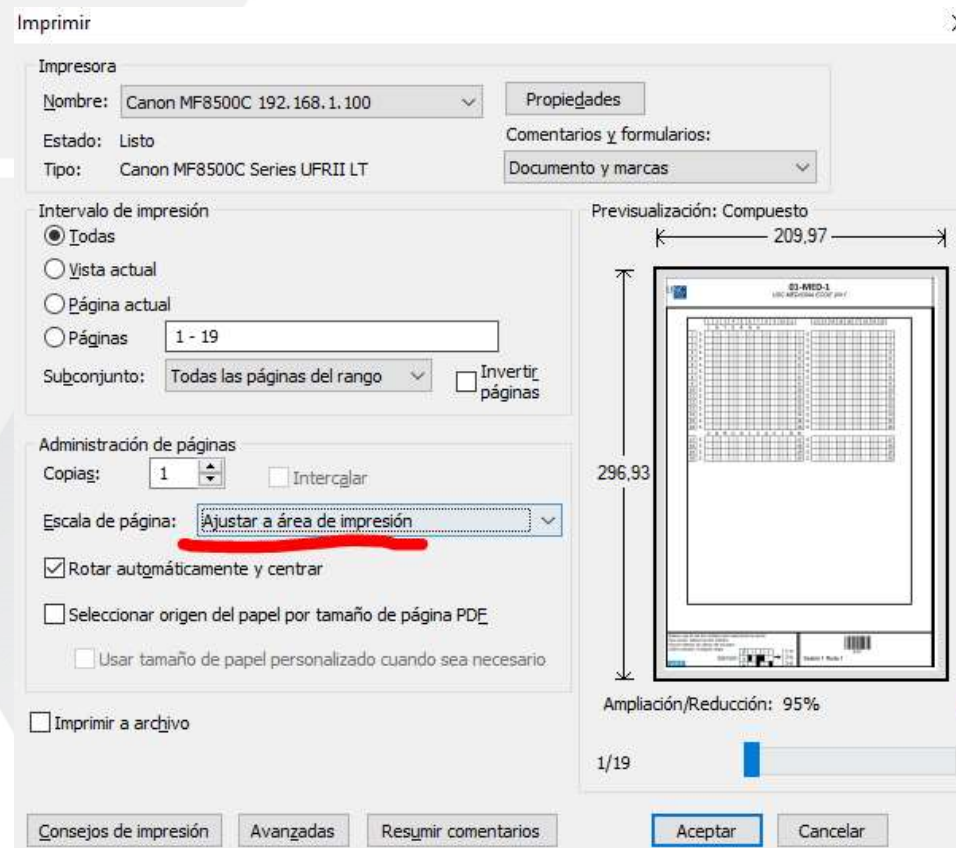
Imprimir

Impresora

Nombre: Canon MF8500C 192.168.1.100

Propiedades

Estado: Listo

Comentarios y formularios:

Tipo: Canon MF8500C Series UFRII LT

Documento y marcas

Intervalo de impresión

Todas

Vista actual

Página actual

Páginas 1 - 19

Subconjunto: Todas las páginas del rango

Invertir páginas

Administración de páginas

Copias: 1

Intercalar

Escala de página: Ajustar a área de impresión

Rotar automáticamente y centrar

Seleccionar origen del papel por tamaño de página PDF

Usar tamaño de papel personalizado cuando sea necesario

Imprimir a archivo

Previsualización: Compuesto

209,97

296,93

01-MED-1

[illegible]

Ampliación/Reducción: 95%

1/19

Consejos de impresión

Avanzadas

Resumir comentarios

Aceptar

Cancelar